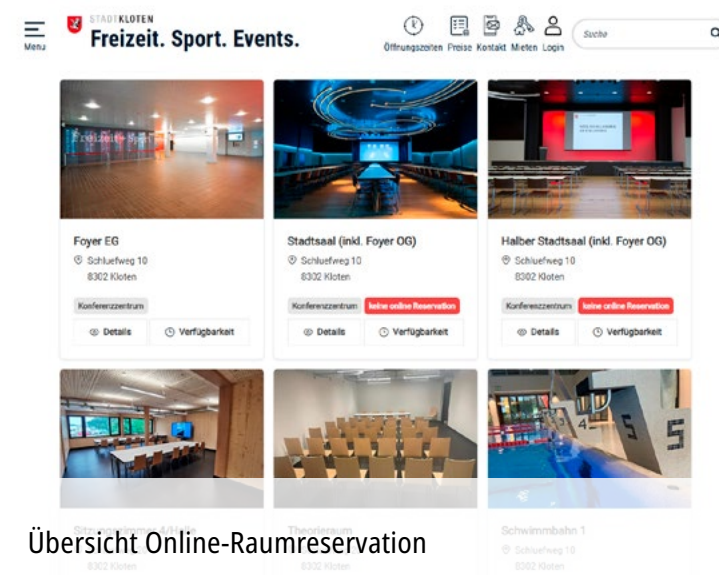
Menu
STADT KLOTEN
Freizeit. Sport. Events.

Öffnungszeiten Preise Kontakt Mieten Login
Suche

Foyer EG
Schluefweg 10
8302 Kloten
Konferenzzentrum
Details
Verfügbarkeit

Stadtsaal (inkl. Foyer OG)
Schluefweg 10
8302 Kloten
Konferenzzentrum
keine online Reservation
Details
Verfügbarkeit

Halber Stadtsaal (inkl. Foyer OG)
Schluefweg 10
8302 Kloten
Konferenzzentrum
keine online Reservation
Details
Verfügbarkeit

Sitzungszimmer AH/alle
8302 Kloten

Theorieraum
8302 Kloten

Schwimmbahn 1
Schluefweg 10
8302 Kloten

Übersicht Online-Raumreservation